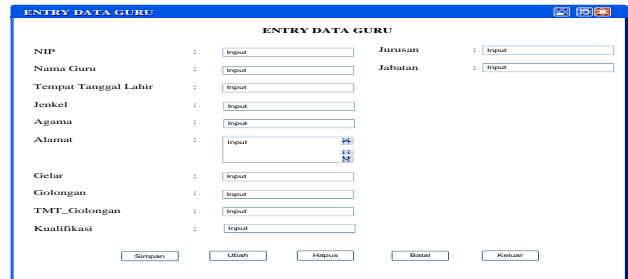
ENTRY DATA GURU

ENTRY DATA GURU

NIP : Input
Nama Guru : Input
Tempat Tanggal Lahir : Input
Jenkel : Input
Agama : Input
Alamat : Input
Gelar : Input
Golongan : Input
TMT_Golongan : Input
Kualifikasi : Input

Jurusan : Input
Jabatan : Input

Simpan Ubah Hapus Batal Keluar